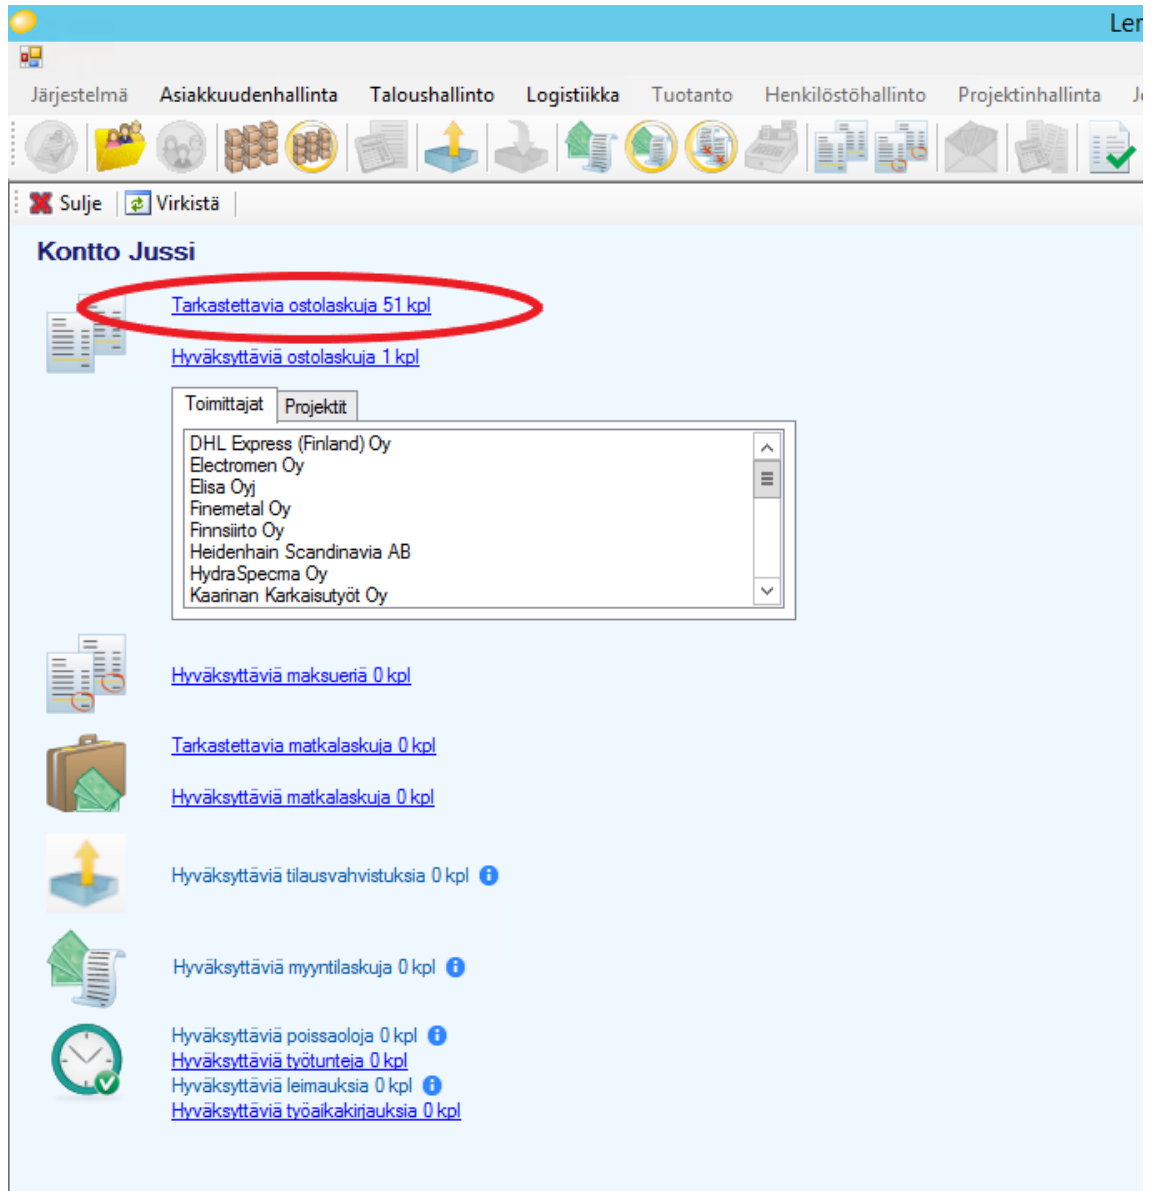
Ler

Järjestelmä Asiakkuudenhallinta Taloushallinto Logistiikka Tuotanto Henkilöstöhallinto Projektinhallinta J

Sulje Virkistä

Kontto Jussi

Tarkastettavia ostolaskuja 51 kpl

Hyväksyttäviä ostolaskuja 1 kpl

Toimittajat Projektit

DHL Express (Finland) Oy
Electromen Oy
Elisa Oyj
Finemetal Oy
Finnsiirto Oy
Heidenhain Scandinavia AB
HydraSpecma Oy
Kaarinan Karkaisutyöt Oy

Hyväksyttäviä maksueriä 0 kpl

Tarkastettavia matkalaskuja 0 kpl

Hyväksyttäviä matkalaskuja 0 kpl

Hyväksyttäviä tilausvahvistuksia 0 kpl

Hyväksyttäviä myyntilaskuja 0 kpl

Hyväksyttäviä poissaoloja 0 kpl
Hyväksyttäviä työtunteja 0 kpl
Hyväksyttäviä leimauksia 0 kpl
Hyväksyttäviä työaikakirjauksia 0 kpl